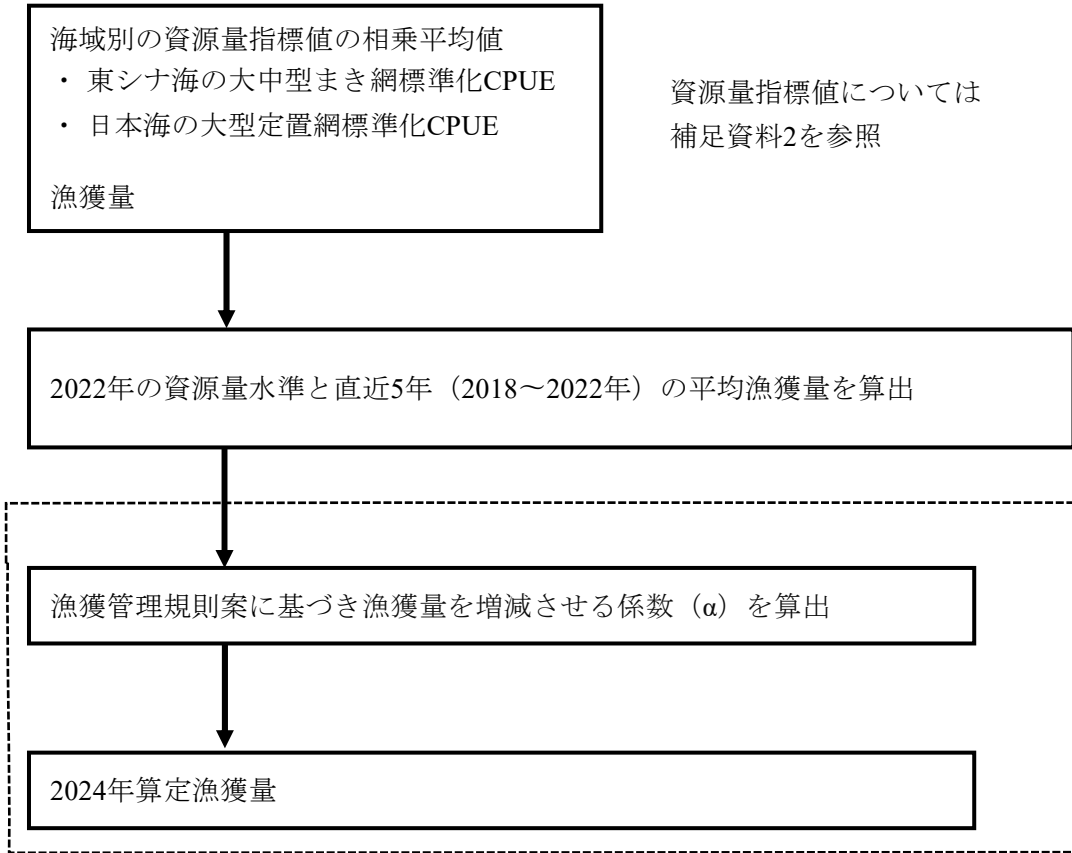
海域別の資源量指標値の相乗平均値
・ 東シナ海の大中型まき網標準化CPUE
・ 日本海の大型定置網標準化CPUE

漁獲量

資源量指標値については
補足資料2を参照

2022年の資源量水準と直近5年（2018〜2022年）の平均漁獲量を算出

漁獲管理規則案に基づき漁獲量を増減させる係数（α）を算出

2024年算定漁獲量